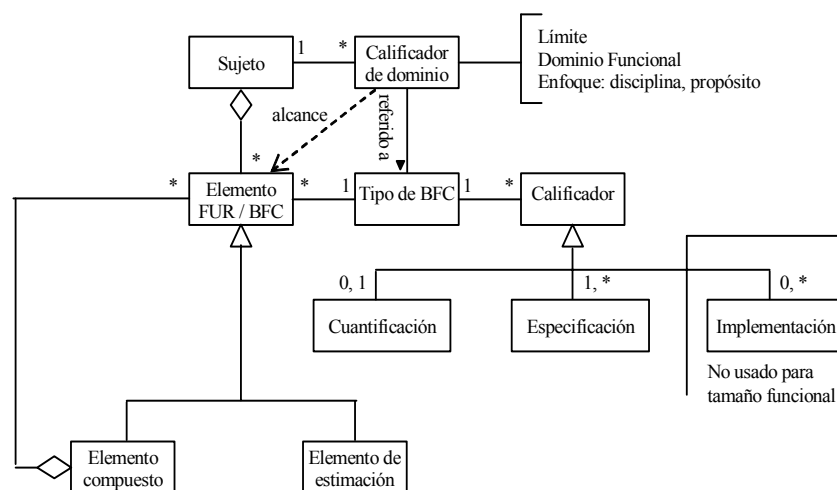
Sujeto
1
*
Calificador de dominio
Límite
Dominio Funcional
Enfoque: disciplina, propósito
alcance
referido a
*
*
Elemento FUR / BFC
*
1
Tipo de BFC
1
*
Calificador
0, 1
1, *
0, *
Cuantificación
Especificación
Implementación
No usado para tamaño funcional
Elemento compuesto
Elemento de estimación